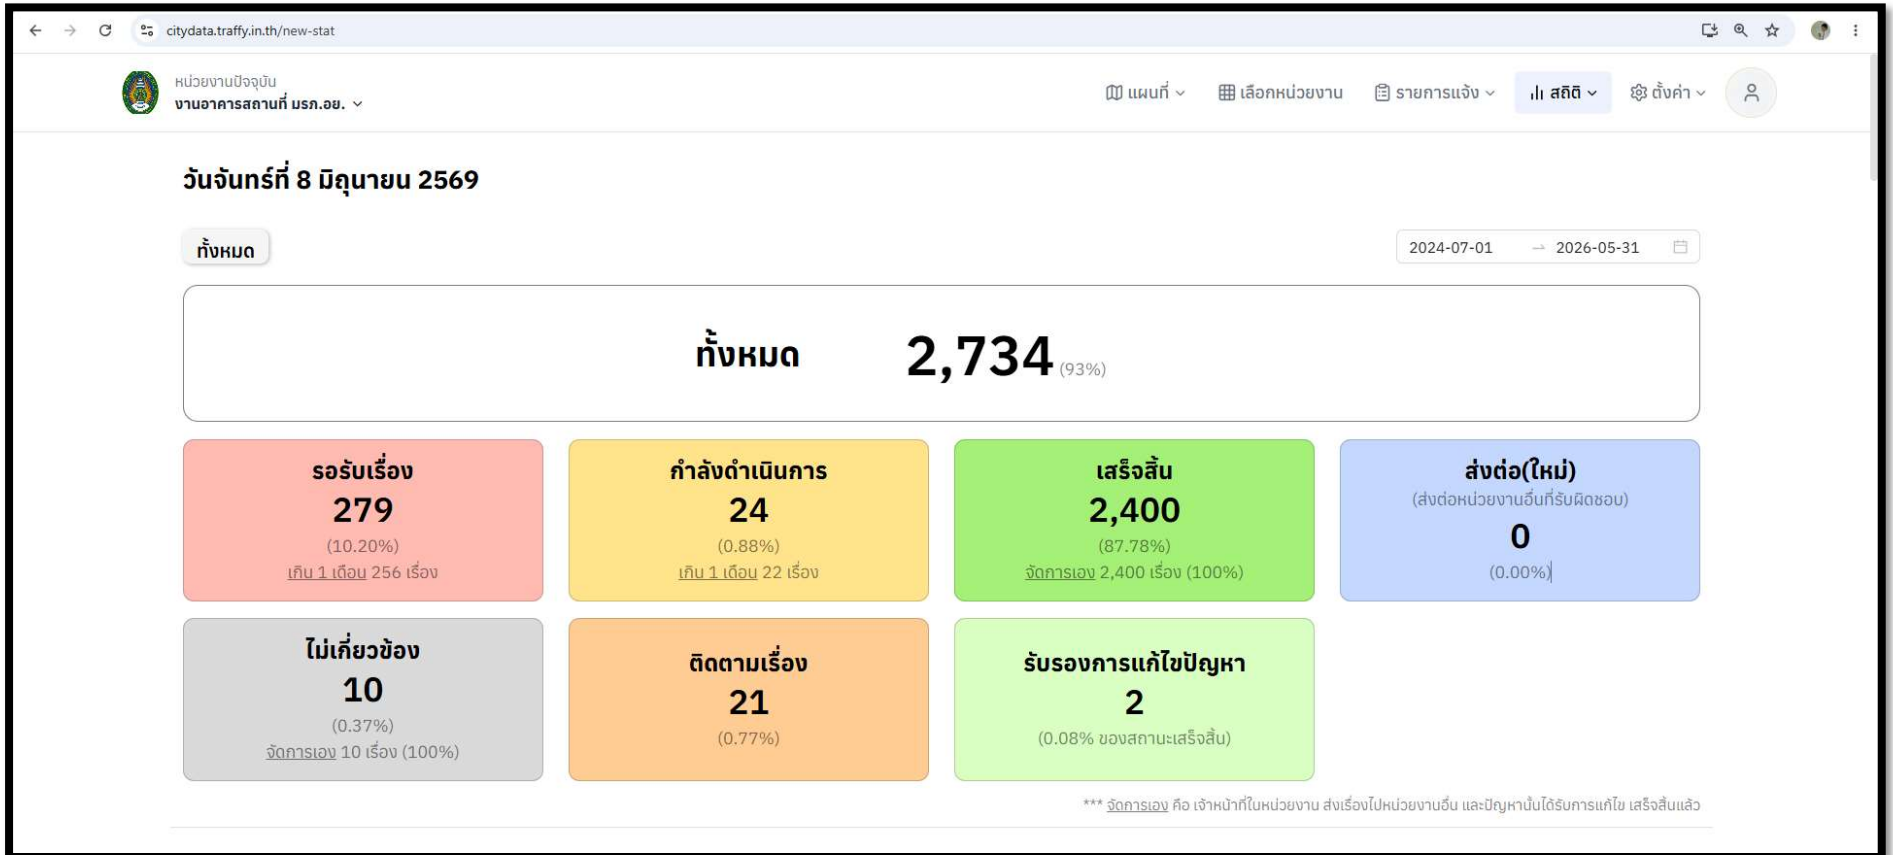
citydata.traffy.in.th/new-stat

หน่วยงานปัจจุบัน
งานอาคารสถานที่ มรภ.อย.

แผนที่ เลือกหน่วยงาน รายการแจ้ง สถิติ ตั้งค่า

วันจันทร์ที่ 8 มิถุนายน 2569

ทั้งหมด

2024-07-01 → 2026-05-31

ทั้งหมด 2,734 (93%)

รอรับเรื่อง
279
(10.20%)
เกิน 1 เดือน 256 เรื่อง

กำลังดำเนินการ
24
(0.88%)
เกิน 1 เดือน 22 เรื่อง

เสร็จสิ้น
2,400
(87.78%)
จัดการเอง 2,400 เรื่อง (100%)

ส่งต่อ(ใหม่)
(ส่งต่อหน่วยงานอื่นที่รับผิดชอบ)
0
(0.00%)

ไม่เกี่ยวข้อง
10
(0.37%)
จัดการเอง 10 เรื่อง (100%)

ติดตามเรื่อง
21
(0.77%)

รับรองการแก้ไขปัญหา
2
(0.08% ของสถานะเสร็จสิ้น)

*** จัดการเอง คือ เจ้าหน้าที่ในหน่วยงาน ส่งเรื่องไปหน่วยงานอื่น และปัญหานั้นได้รับการแก้ไข เสร็จสิ้นแล้ว